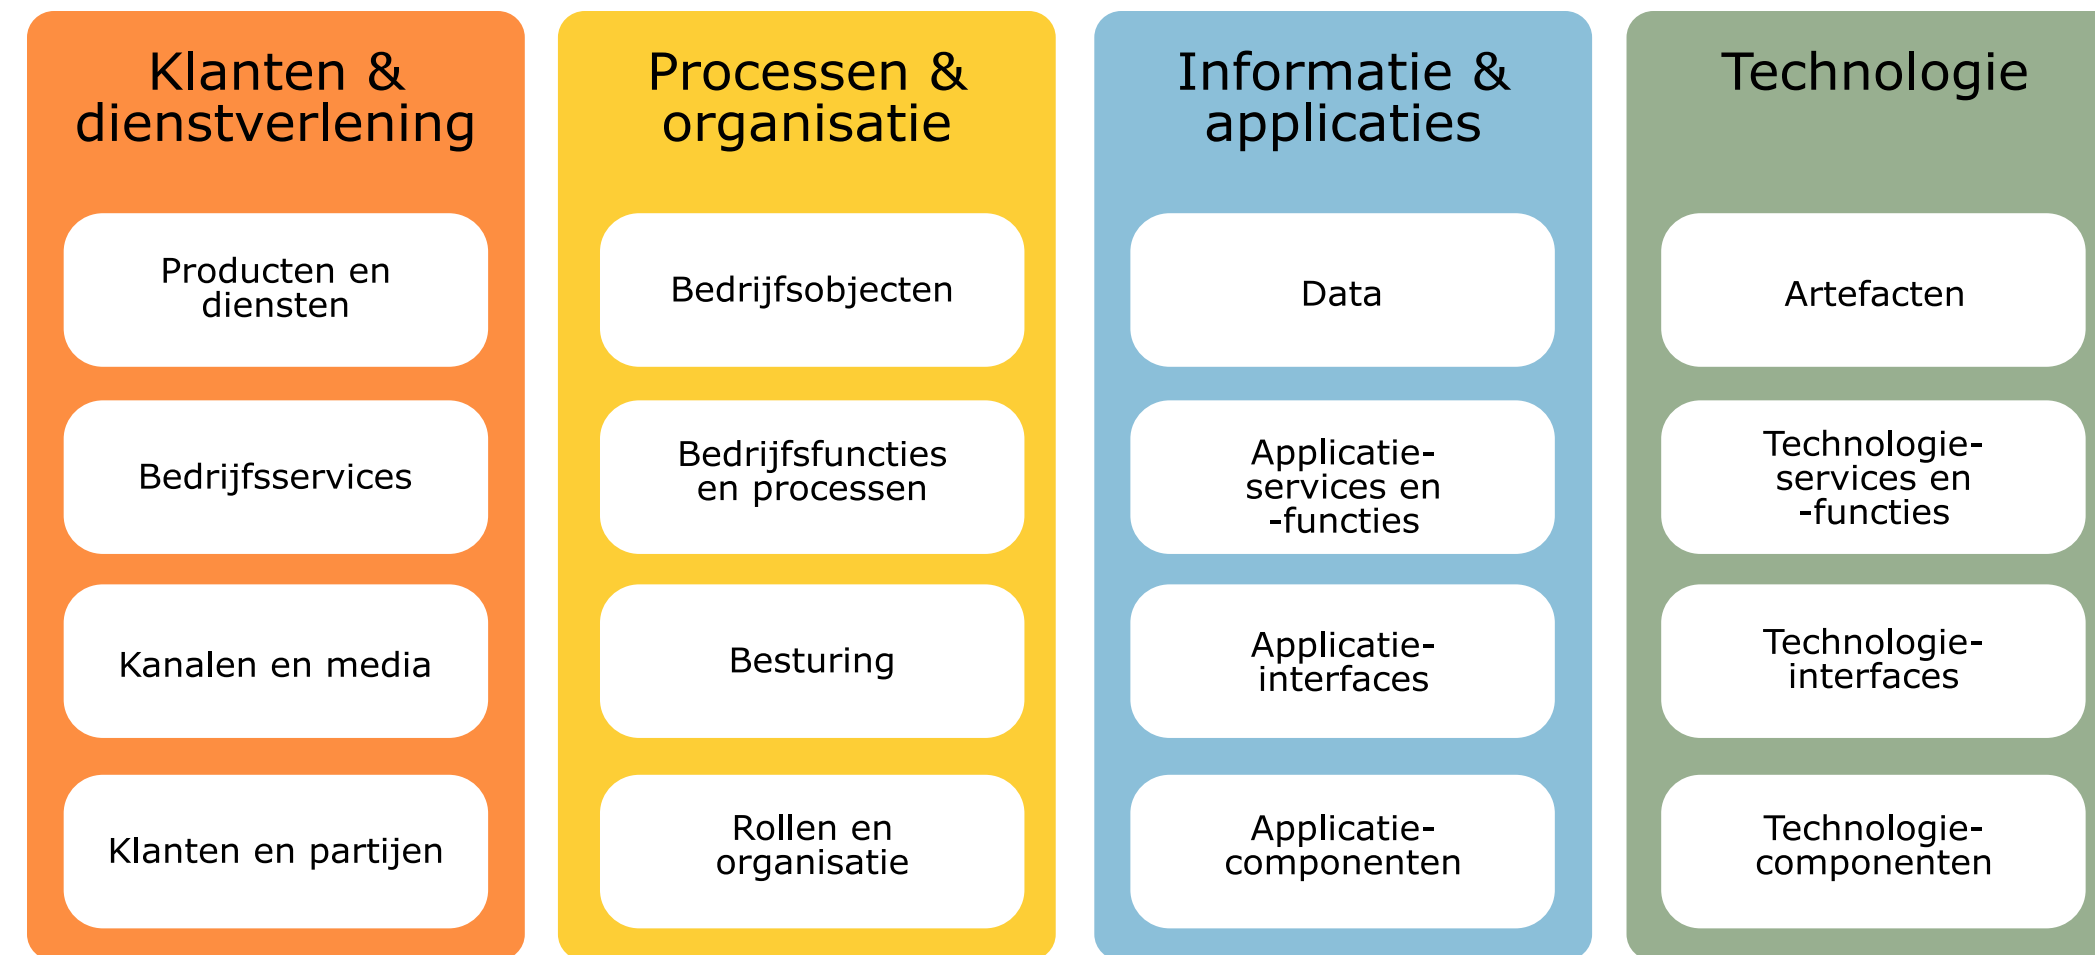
Klanten & dienstverlening

Producten en diensten

Bedrijfsservices

Kanalen en media

Klanten en partijen

Processen & organisatie

Bedrijfsobjecten

Bedrijfsfuncties en processen

Besturing

Rollen en organisatie

Informatie & applicaties

Data

Applicatie-services en -functies

Applicatie-interfaces

Applicatie-componenten

Technologie

Artefacten

Technologie-services en -functies

Technologie-interfaces

Technologie-componenten